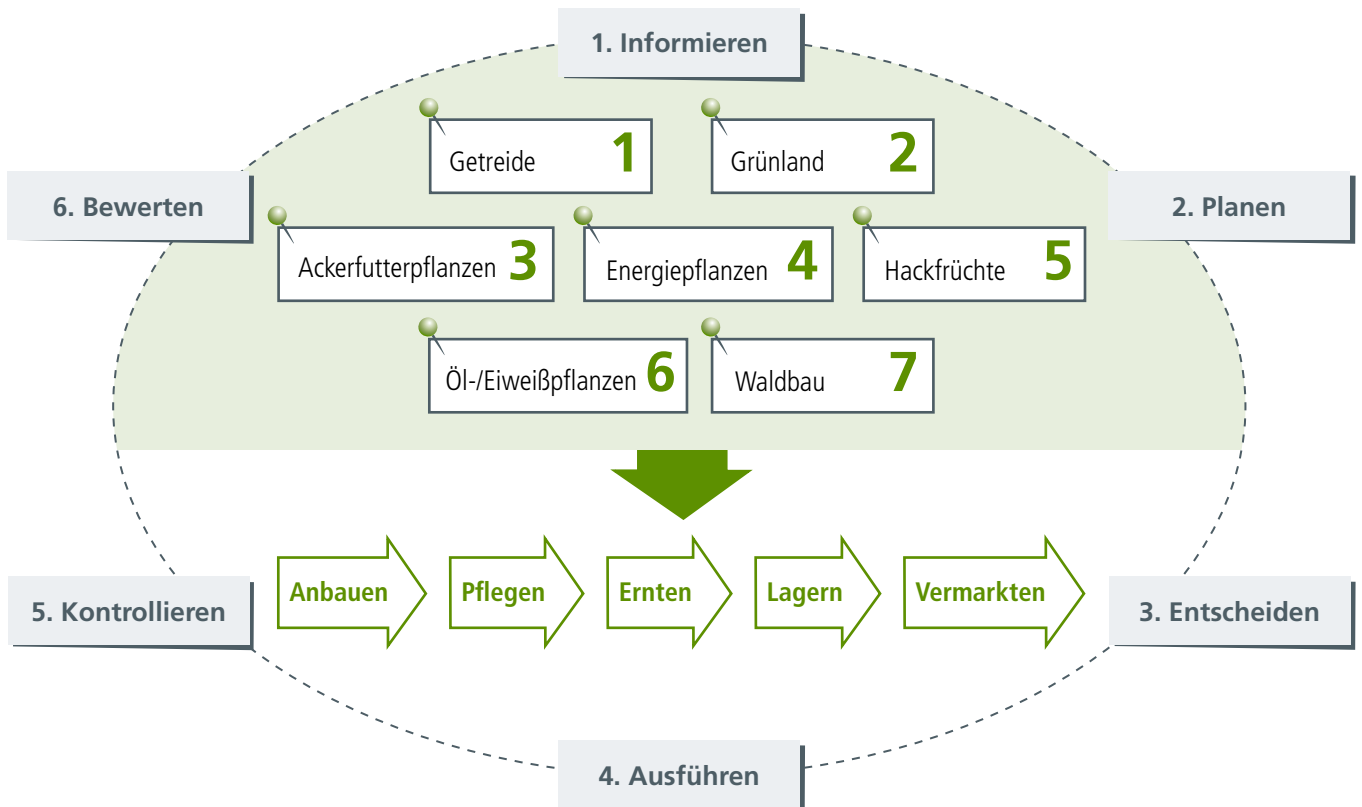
1. Informieren

6. Bewerten

2. Planen

Getreide 1

Grünland 2

Ackerfutterpflanzen 3

Energiepflanzen 4

Hackfrüchte 5

Öl-/Eiweißpflanzen 6

Waldbau 7

Anbauen

Pflegen

Ernten

Lagern

Vermarkten

5. Kontrollieren

3. Entscheiden

4. Ausführen